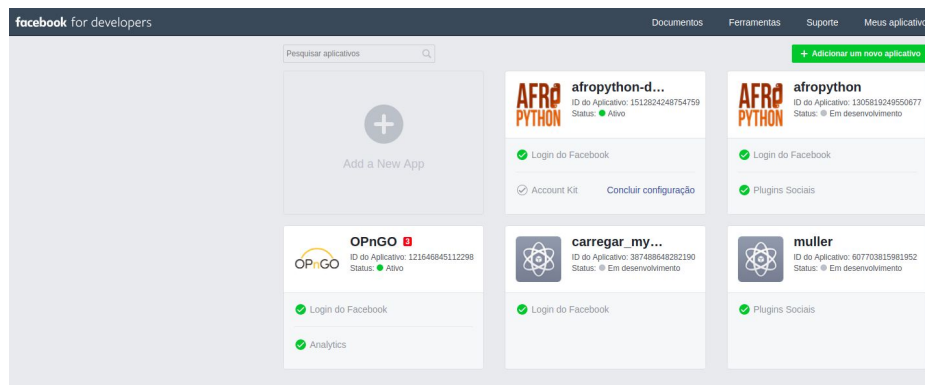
facebook for developers

Documentos Ferramentas Suporte Meus aplicativ

Pesquisar aplicativos

+ Adicionar um novo aplicativo

Add a New App

AFRO PYTHON
afropython-d...
ID do Aplicativo: 1512824248754759
Status: Ativo

Login do Facebook

Account Kit Concluir configuração

AFRO PYTHON
afropython
ID do Aplicativo: 1305819249550677
Status: Em desenvolvimento

Login do Facebook

Plugins Sociais

OPnGO
OPnGO 3
ID do Aplicativo: 121646845112298
Status: Ativo

Login do Facebook

Analytics

carregar_my...
ID do Aplicativo: 387488648282190
Status: Em desenvolvimento

Login do Facebook

muller
ID do Aplicativo: 607703815981952
Status: Em desenvolvimento

Plugins Sociais